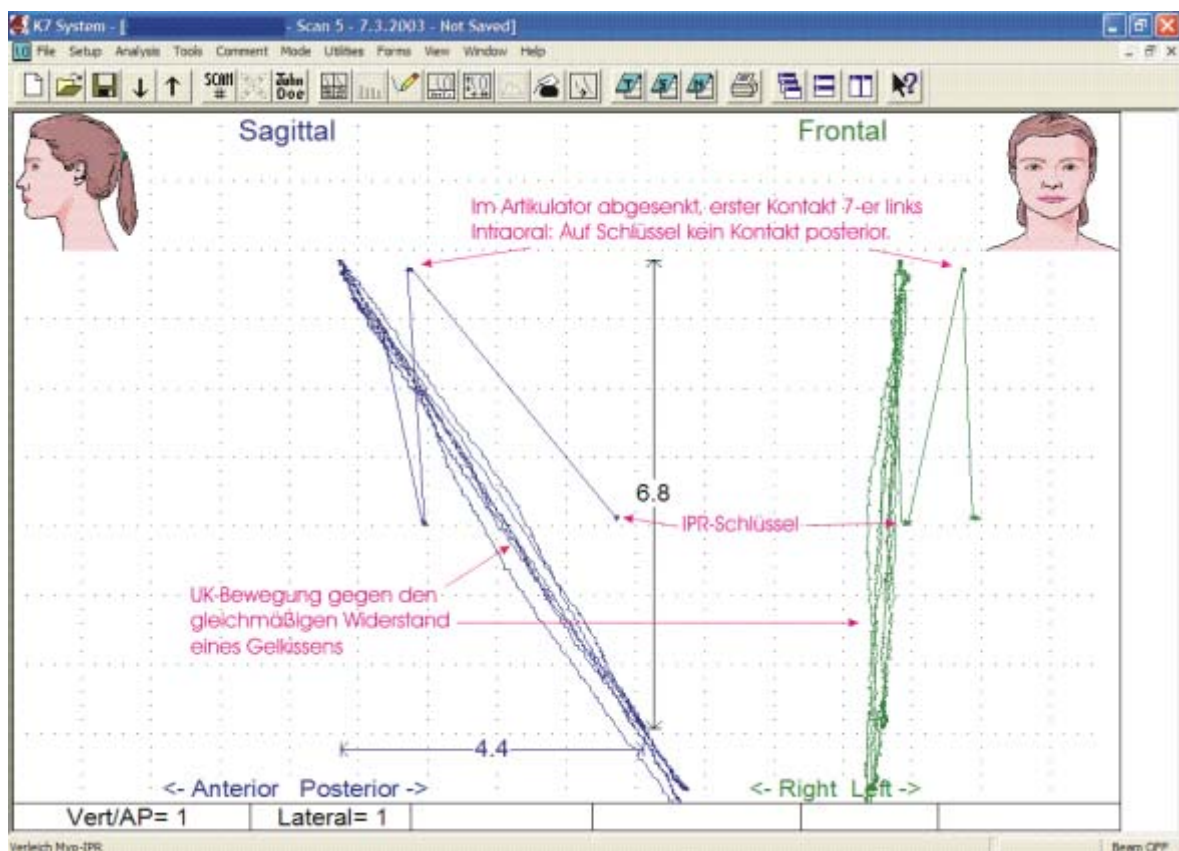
K7 System - [ - Scan 5 - 7.3.2003 - Not Saved]

File Setup Analysis Tools Comment Mode Utilities Forms View Window Help

SCAN # Zahn Doe

Sagittal

Frontal

Im Artikulator abgesenkt, erster Kontakt 7-er links
Intraoral: Auf Schlüssel kein Kontakt posterior.

6.8

IPR-Schlüssel

UK-Bewegung gegen den gleichmäßigen Widerstand eines Gelkissens

4.4

<- Anterior Posterior ->

<- Right Left ->

| Vert/AP= 1 | Lateral= 1 | | | | |
|---|---|---|---|---|---|

Vergleich Myo-IPR

Beam OFF